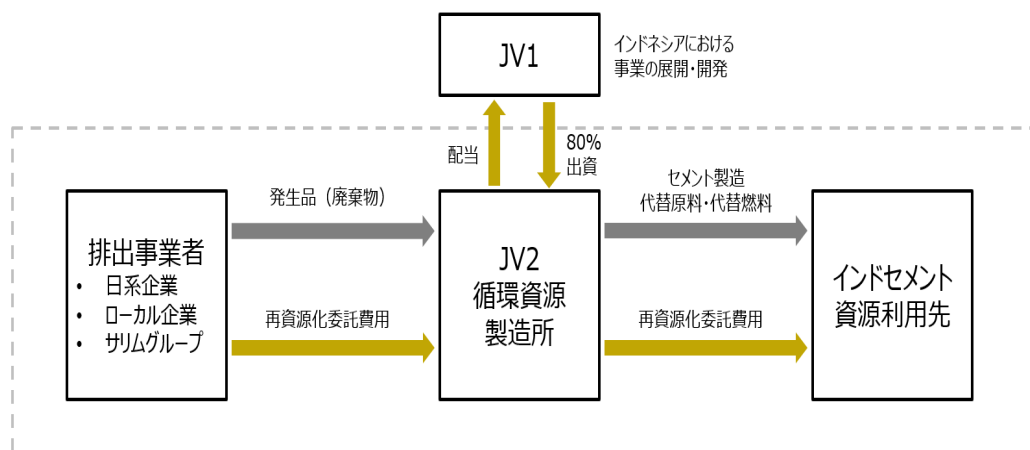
JV1

インドネシアにおける事業の展開・開発

配当

80%
出資

排出事業者
• 日系企業
• ローカル企業
• サリムグループ

発生品（廃棄物）

再資源化委託費用

JV2
循環資源
製造所

セメント製造
代替原料・代替燃料

再資源化委託費用

インドセメント
資源利用先